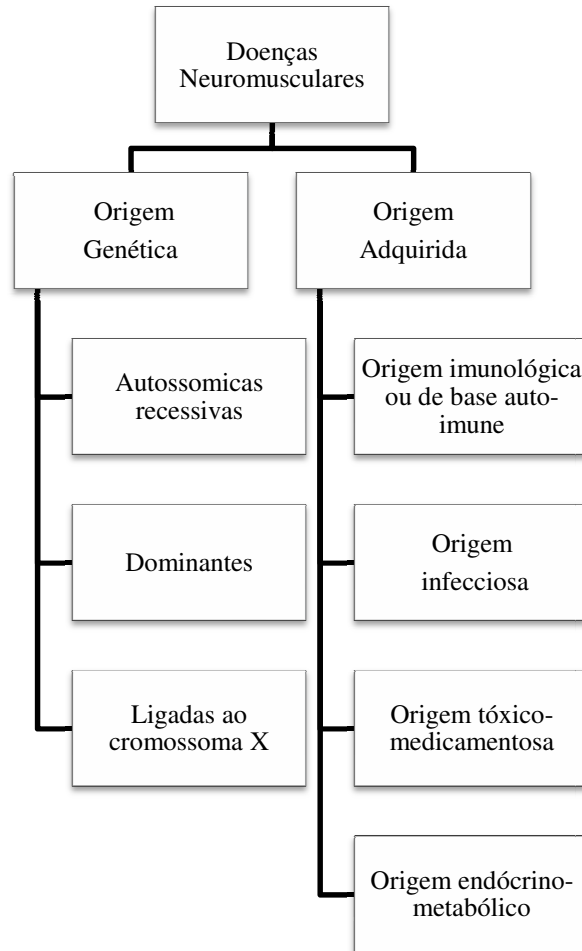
Doenças Neuromusculares

Origem Genética

Origem Adquirida

Autossomicas recessivas

Dominantes

Ligadas ao cromossoma X

Origem imunológica ou de base auto-imune

Origem infecciosa

Origem tóxico-medicamentosa

Origem endócrino-metabólico